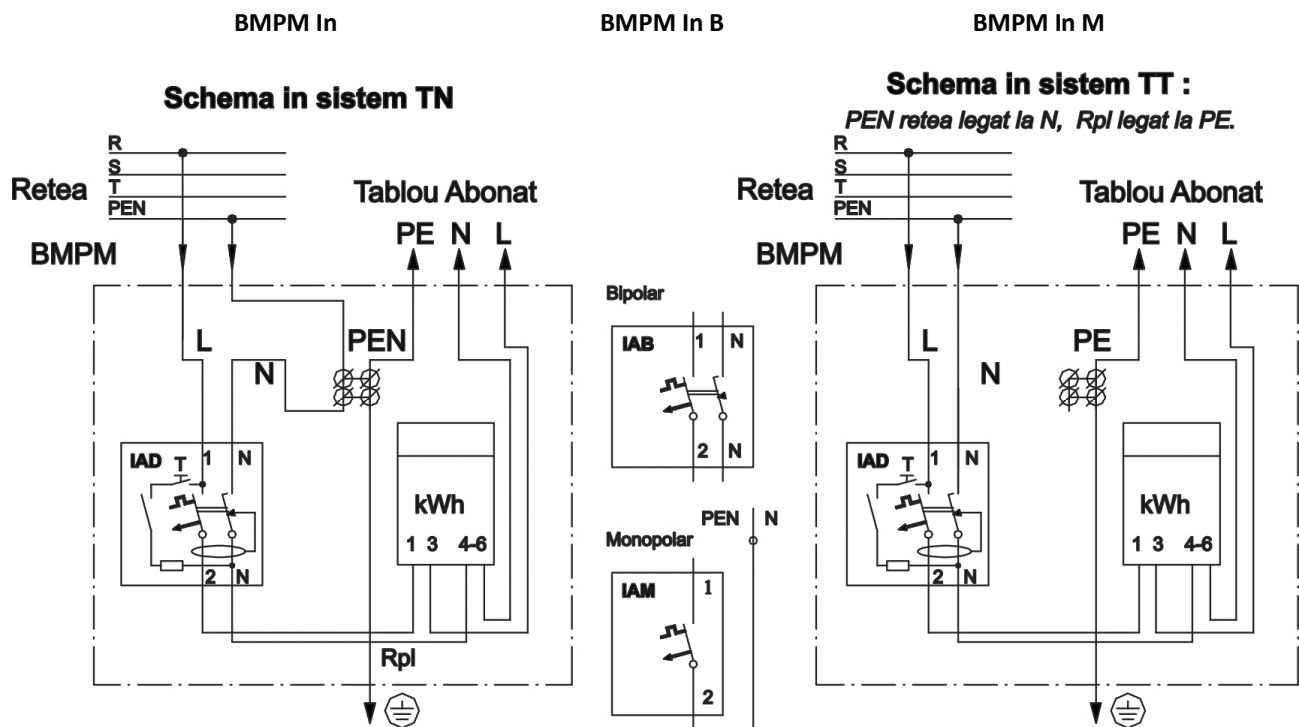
BMPM In

BMPM In B

BMPM In M

Schema in sistem TN

R
S
T
PEN

Retea

Tablou Abonat

PE N L

BMPM

L

PEN

N

IAD T 1 N

2 N

kWh

1 3 4-6

Rpl

Bipolar

IAB 1 N

2 N

PEN N

Monopolar

IAM 1

2

Schema in sistem TT :

PEN retea legat la N, Rpl legat la PE.

R
S
T
PEN

Retea

Tablou Abonat

PE N L

BMPM

L

PE

N

IAD T 1 N

2 N

kWh

1 3 4-6